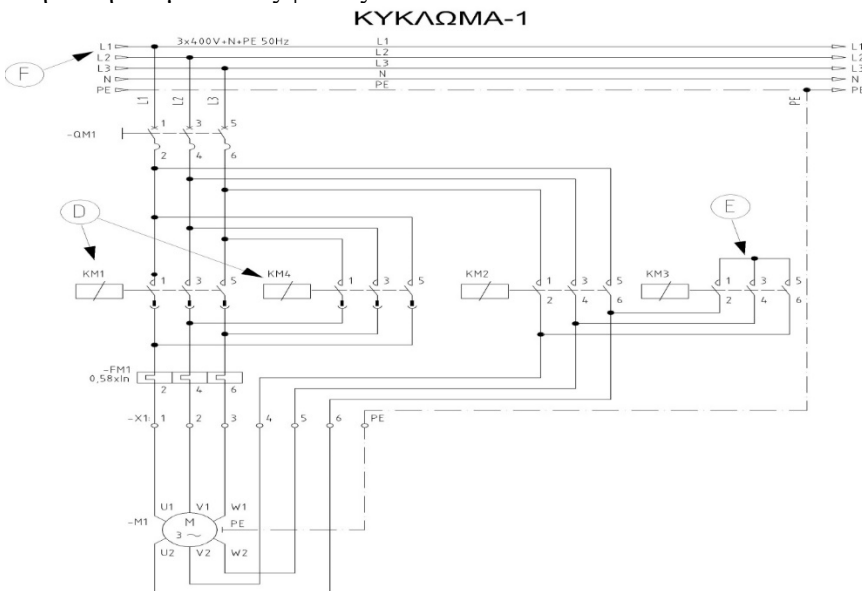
ΚΥΚΛΩΜΑ-1

3x400V+N+PE 50Hz

L1
L2
L3
N
PE

L1
L2
L3
N
PE

L1
L2
L3
N
PE

F

L1 L2 L3

PE

-QM1
1 3 5
2 4 6

D

E

KM1
1 3 5

KM4
1 3 5

KM2
1 3 5
2 4 6

KM3
1 3 5
2 4 6

-FM1
0,58xIn
2 4 6

-X1 1 2 3 4 5 6 PE

U1 V1 W1
-M1
M
3 ~
PE
U2 V2 W2